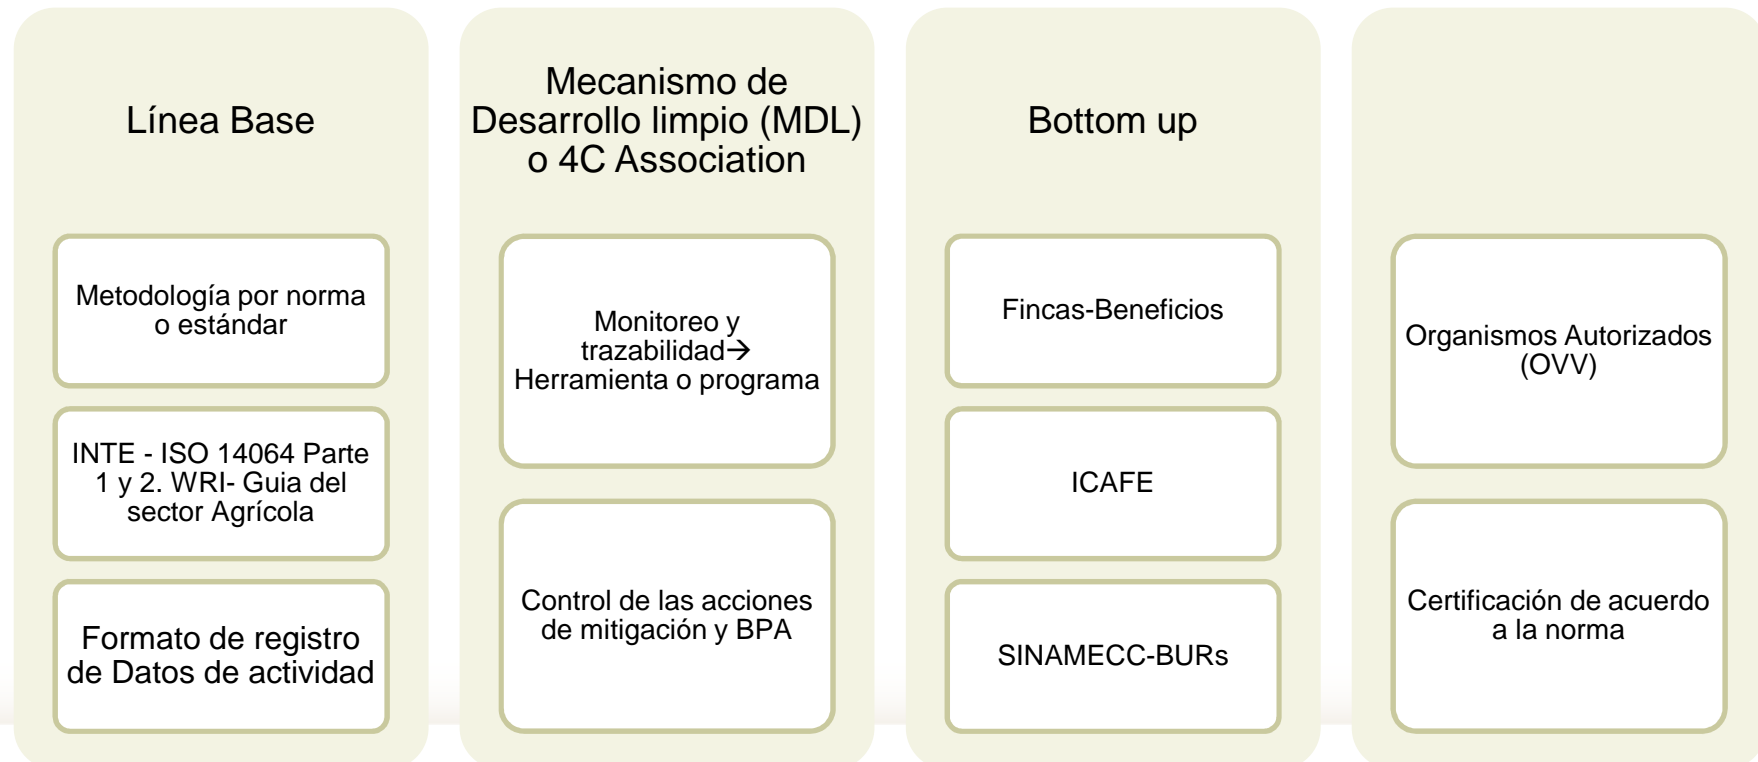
Línea Base

Metodología por norma o estándar

INTE - ISO 14064 Parte 1 y 2. WRI- Guia del sector Agrícola

Formato de registro de Datos de actividad

Mecanismo de Desarrollo limpio (MDL) o 4C Association

Monitoreo y trazabilidad$\rightarrow$ Herramienta o programa

Control de las acciones de mitigación y BPA

Bottom up

Fincas-Beneficios

ICAFE

SINAMECC-BURs

Organismos Autorizados (OVV)

Certificación de acuerdo a la norma